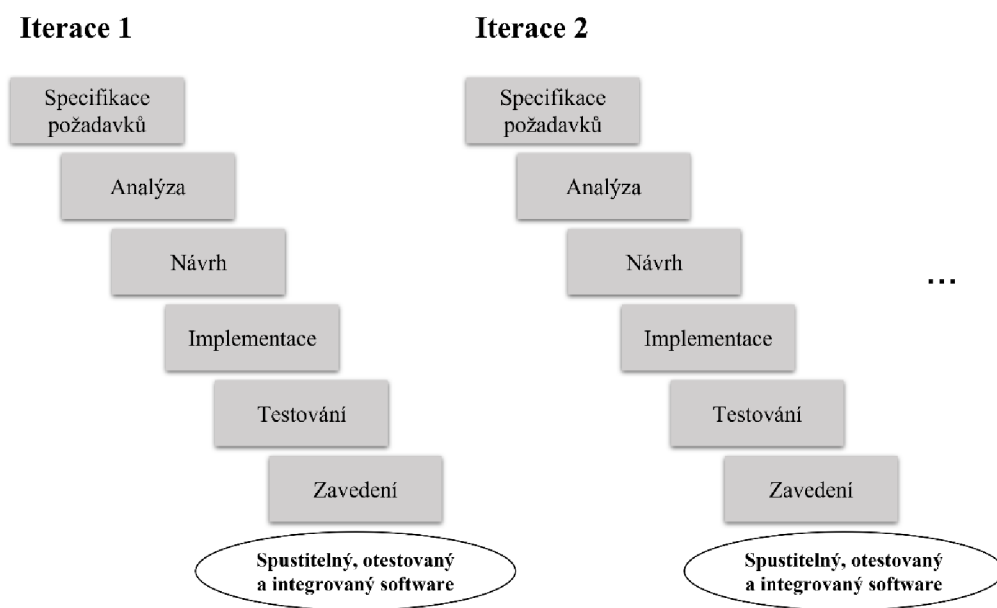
**Iterace 1**

Specifikace požadavků

Analýza

Návrh

Implementace

Testování

Zavedení

**Spustitelný, otestovaný a integrovaný software**

**Iterace 2**

Specifikace požadavků

Analýza

Návrh

Implementace

Testování

Zavedení

**Spustitelný, otestovaný a integrovaný software**

...